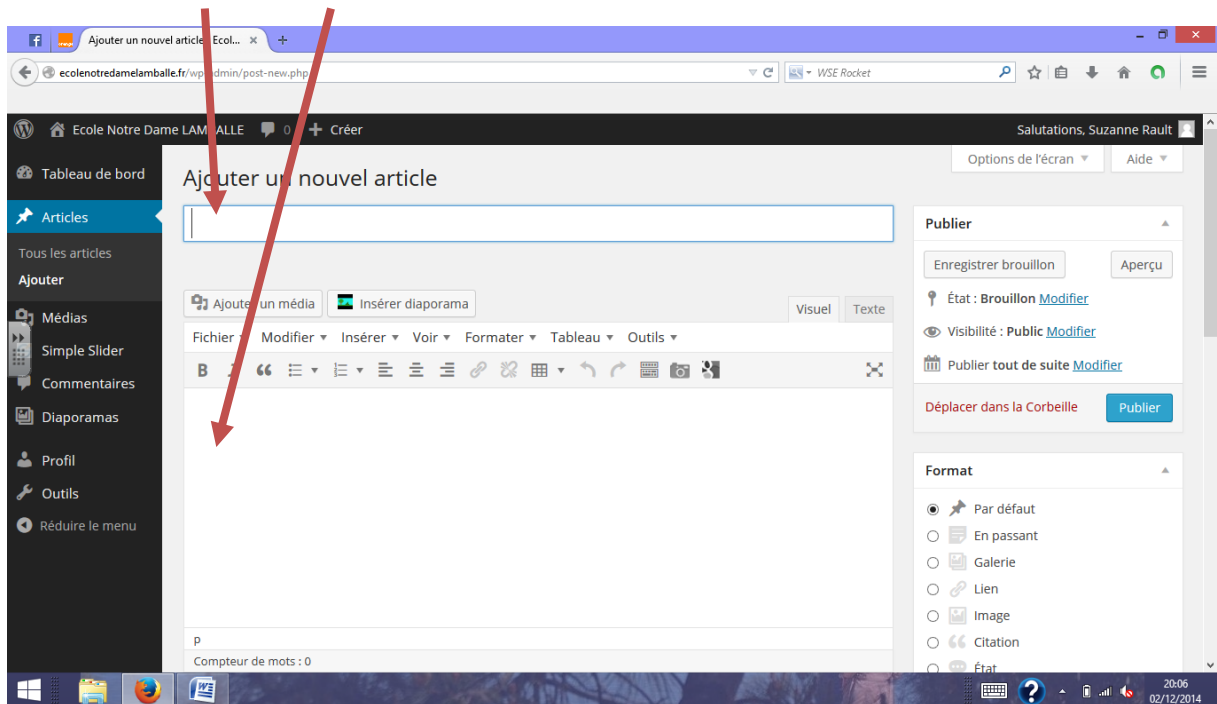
Ajouter un nouvel article ‹ Ecol... ×

ecolenotredamelamballe.fr/wp-admin/post-new.php

WSE Rocket

Ecole Notre Dame LAMBALLE 0 + Créer

Salutations, Suzanne Rault

Tableau de bord

Articles

Tous les articles

Ajouter

Médias

Simple Slider

Commentaires

Diaporamas

Profil

Outils

Réduire le menu

Options de l'écran ▼

Aide ▼

Ajouter un nouvel article

Ajouter un média

Insérer diaporama

Visuel

Texte

Fichier ▼ Modifier ▼ Insérer ▼ Voir ▼ Formater ▼ Tableau ▼ Outils ▼

p

Compteur de mots : 0

Publier

Enregistrer brouillon

Aperçu

État : Brouillon Modifier

Visibilité : Public Modifier

Publier tout de suite Modifier

Déplacer dans la Corbeille

Publier

Format

Par défaut

En passant

Galerie

Lien

Image

Citation

État

20:06
02/12/2014